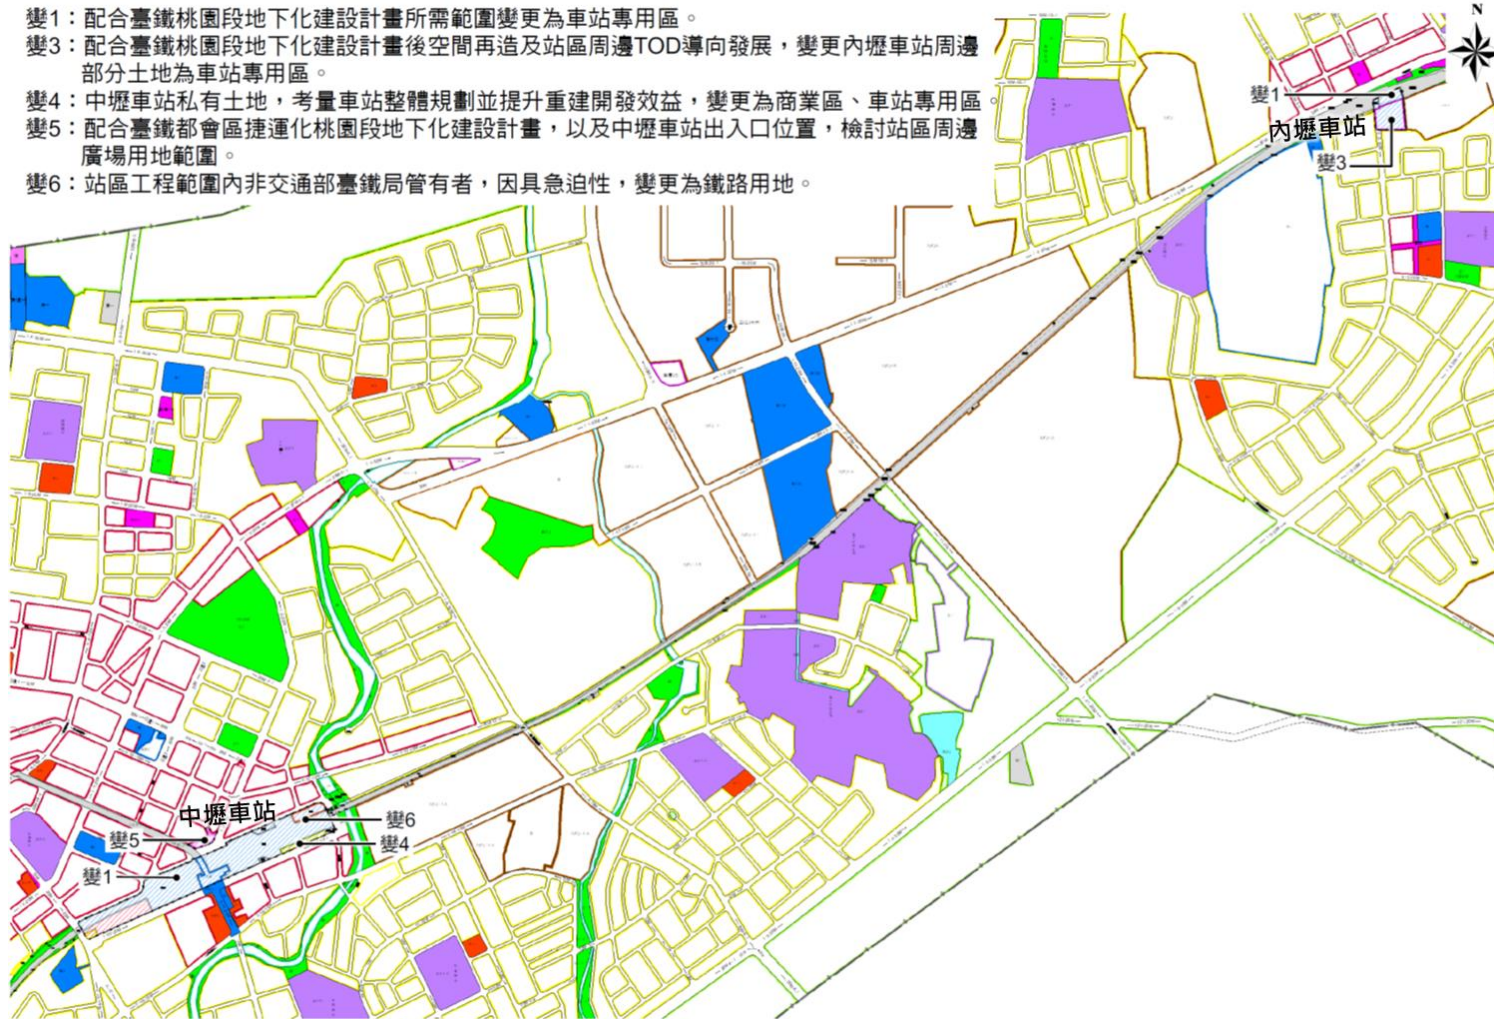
變1：配合臺鐵桃園段地下化建設計畫所需範圍變更為車站專用區。
變3：配合臺鐵桃園段地下化建設計畫後空間再造及站區周邊TOD導向發展，變更內壢車站周邊部分土地為車站專用區。
變4：中壢車站私有土地，考量車站整體規劃並提升重建開發效益，變更為商業區、車站專用區。
變5：配合臺鐵都會區捷運化桃園段地下化建設計畫，以及中壢車站出入口位置，檢討站區周邊廣場用地範圍。
變6：站區工程範圍內非交通部臺鐵局管有者，因具急迫性，變更為鐵路用地。

N

變1
內壢車站
變3

中壢車站
變6
變5
變4
變1